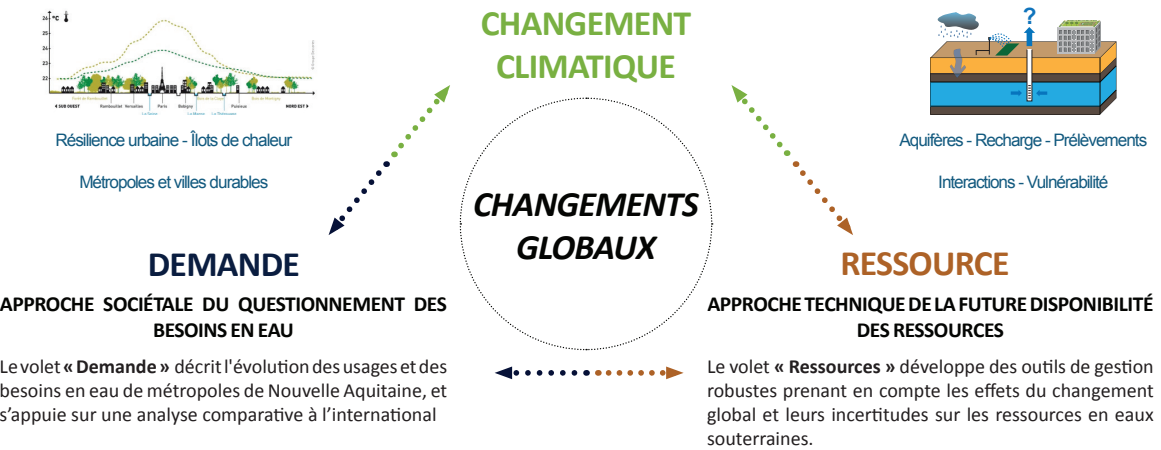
CHANGEMENT CLIMATIQUE

Résilience urbaine - Îlots de chaleur

Métropoles et villes durables

Aquifères - Recharge - Prélèvements

Interactions - Vulnérabilité

CHANGEMENTS GLOBAUX

DEMANDE

APPROCHE SOCIÉTALE DU QUESTIONNEMENT DES BESOINS EN EAU

Le volet **« Demande »** décrit l'évolution des usages et des besoins en eau de métropoles de Nouvelle Aquitaine, et s'appuie sur une analyse comparative à l'international

RESSOURCE

APPROCHE TECHNIQUE DE LA FUTURE DISPONIBILITÉ DES RESSOURCES

Le volet **« Ressources »** développe des outils de gestion robustes prenant en compte les effets du changement global et leurs incertitudes sur les ressources en eaux souterraines.